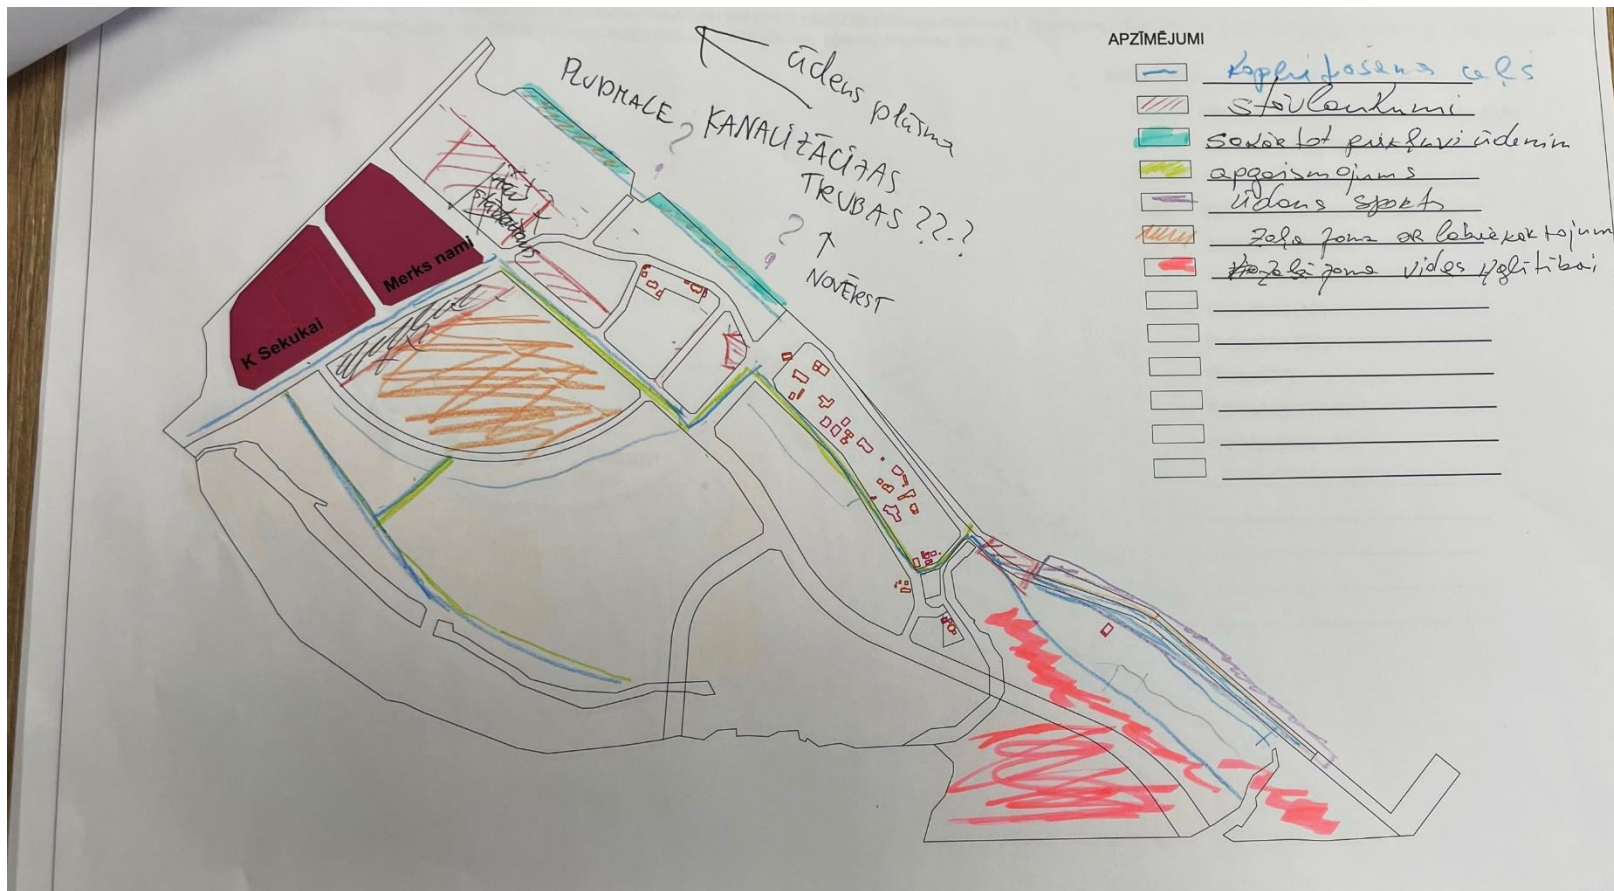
ūdens plūsma

PLUDMALE ? KANALIZĀCIJAS TRUBAS ??.?

? ↑ NOVĒRST

Merks nami

K Sekukai

APZĪMĒJUMI

Kopējā josta ceļš

Stāvlaukumi

Sakārtot piekļuvi ūdenim

apgaismojums

ūdens sports

Zaļā zona ar labiekārtojumu

Zaļā zona vides izglītībai